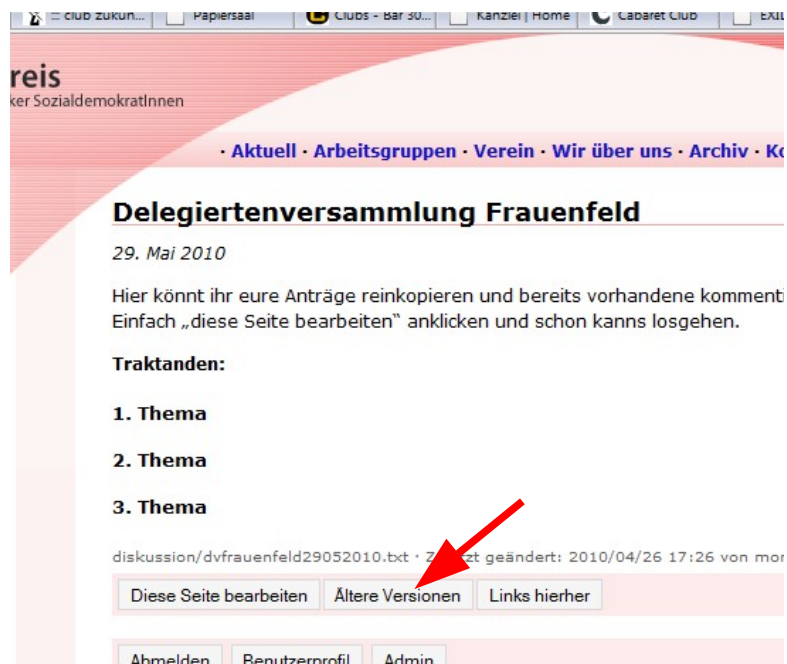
club zukun... | Papiersaal | Clubs - Bar 30... | Kanzlei | Home | Cabaret Club | EXIL

reis
ker SozialdemokratInnen

· Aktuell · Arbeitsgruppen · Verein · Wir über uns · Archiv · Ko

Delegiertenversammlung Frauenfeld

29. Mai 2010

Hier könnt ihr eure Anträge reinkopieren und bereits vorhandene kommenti
Einfach „diese Seite bearbeiten" anklicken und schon kanns losgehen.

Traktanden:

1. Thema

2. Thema

3. Thema

diskussion/dvfrauenfeld29052010.txt · Z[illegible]zt geändert: 2010/04/26 17:26 von mor

Diese Seite bearbeiten | Ältere Versionen | Links hierher

Abmelden | Benutzerprofil | Admin